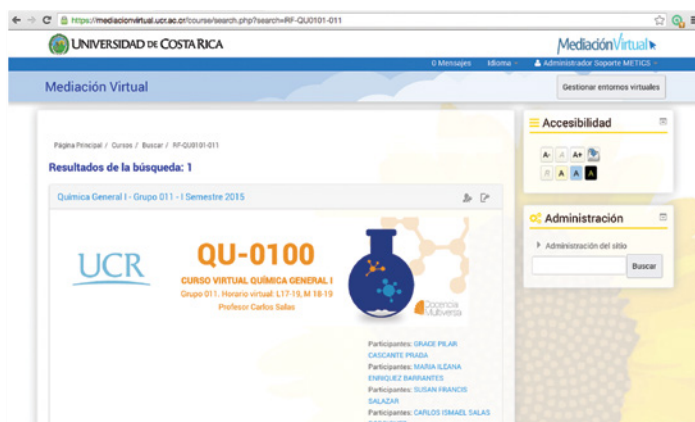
https://mediacionvirtual.ucr.ac.cr/course/search.php?search=RF-QU0101-011

UNIVERSIDAD DE COSTA RICA

MediaciónVirtual

0 Mensajes   Idioma   Administrador Soporte METICS

Mediación Virtual

Gestionar entornos virtuales

Página Principal / Cursos / Buscar / RF-QU0101-011

Resultados de la búsqueda: 1

Química General I - Grupo 011 - I Semestre 2015

UCR

QU-0100

CURSO VIRTUAL QUÍMICA GENERAL I

Grupo 011. Horario virtual: L17-19, M 18-19

Profesor Carlos Salas

Docencia Multiversa

Participantes: GRACE PILAR CASCANTE PRADA

Participantes: MARIA ILEANA ENRIQUEZ BARRANTES

Participantes: SUSAN FRANCIS SALAZAR

Participantes: CARLOS ISMAEL SALAS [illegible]

Accesibilidad

A- A A+

A A A A

Administración

Administración del sitio

Buscar